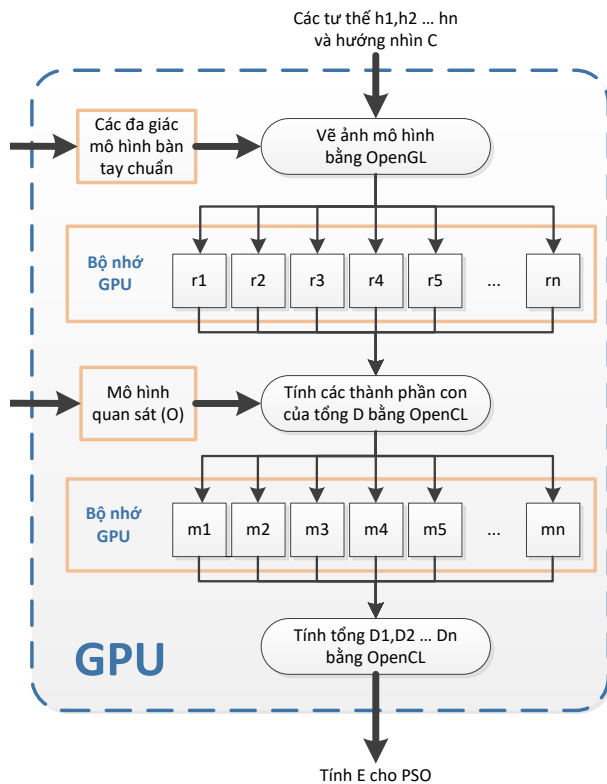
Các tư thế h1,h2 … hn
và hướng nhìn C

Các đa giác mô hình bàn tay chuẩn

Vẽ ảnh mô hình bằng OpenGL

Bộ nhớ GPU

r1

r2

r3

r4

r5

…

rn

Mô hình quan sát (O)

Tính các thành phần con của tổng D bằng OpenCL

Bộ nhớ GPU

m1

m2

m3

m4

m5

…

mn

GPU

Tính tổng D1,D2 … Dn bằng OpenCL

Tính E cho PSO